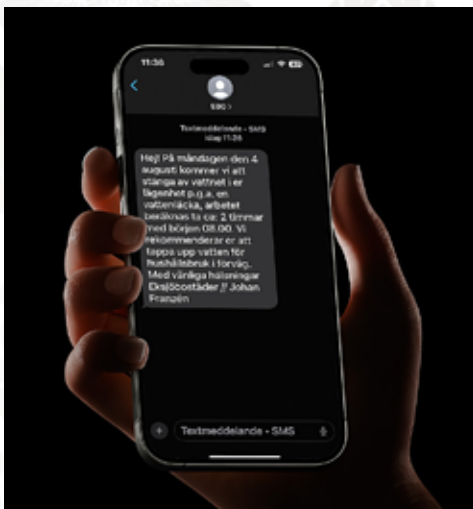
11:36

ESC >

Textmeddelande • SMS
Idag 11:36

Hej! På måndagen den 4 augusti kommer vi att stänga av vattnet i er lägenhet p.g.a. en vattenläcka, arbetet beräknas ta ca: 2 timmar med början 08.00. Vi rekommenderar er att tappa upp vatten för hushållsbruk i förväg. Med vänliga hälsningar Eksjöcostäder // Johan Franzén

Textmeddelande • SMS